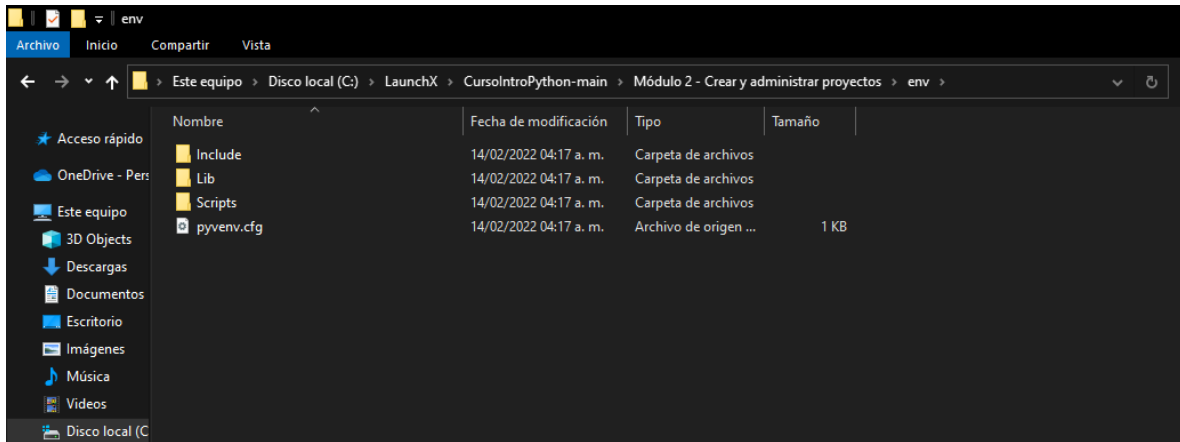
env

Archivo Inicio Compartir Vista

Este equipo › Disco local (C:) › LaunchX › CursoIntroPython-main › Módulo 2 - Crear y administrar proyectos › env ›

Acceso rápido
OneDrive - Pers
Este equipo
3D Objects
Descargas
Documentos
Escritorio
Imágenes
Música
Videos
Disco local (C

| Nombre | Fecha de modificación | Tipo | Tamaño |
|---|---|---|---|
| Include | 14/02/2022 04:17 a. m. | Carpeta de archivos | |
| Lib | 14/02/2022 04:17 a. m. | Carpeta de archivos | |
| Scripts | 14/02/2022 04:17 a. m. | Carpeta de archivos | |
| pyvenv.cfg | 14/02/2022 04:17 a. m. | Archivo de origen ... | 1 KB |